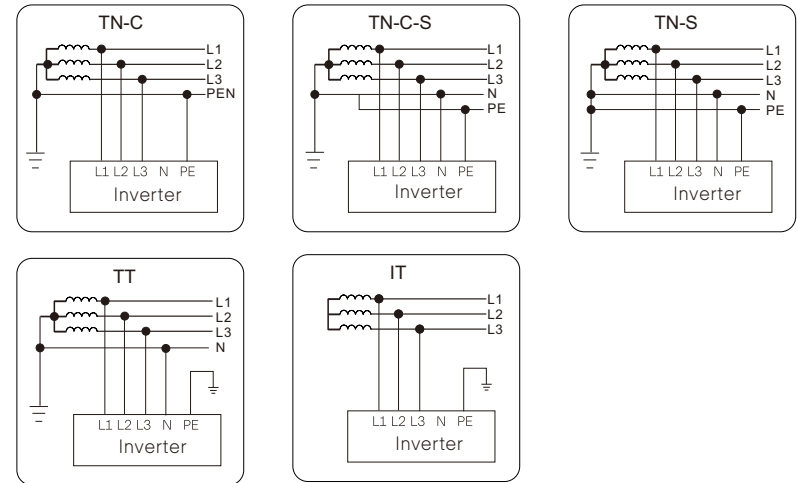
TN-C
L1
L2
L3
PEN
L1 L2 L3 N PE
Inverter

TN-C-S
L1
L2
L3
N
PE
L1 L2 L3 N PE
Inverter

TN-S
L1
L2
L3
N
PE
L1 L2 L3 N PE
Inverter

TT
L1
L2
L3
N
L1 L2 L3 N PE
Inverter

IT
L1
L2
L3
L1 L2 L3 N PE
Inverter